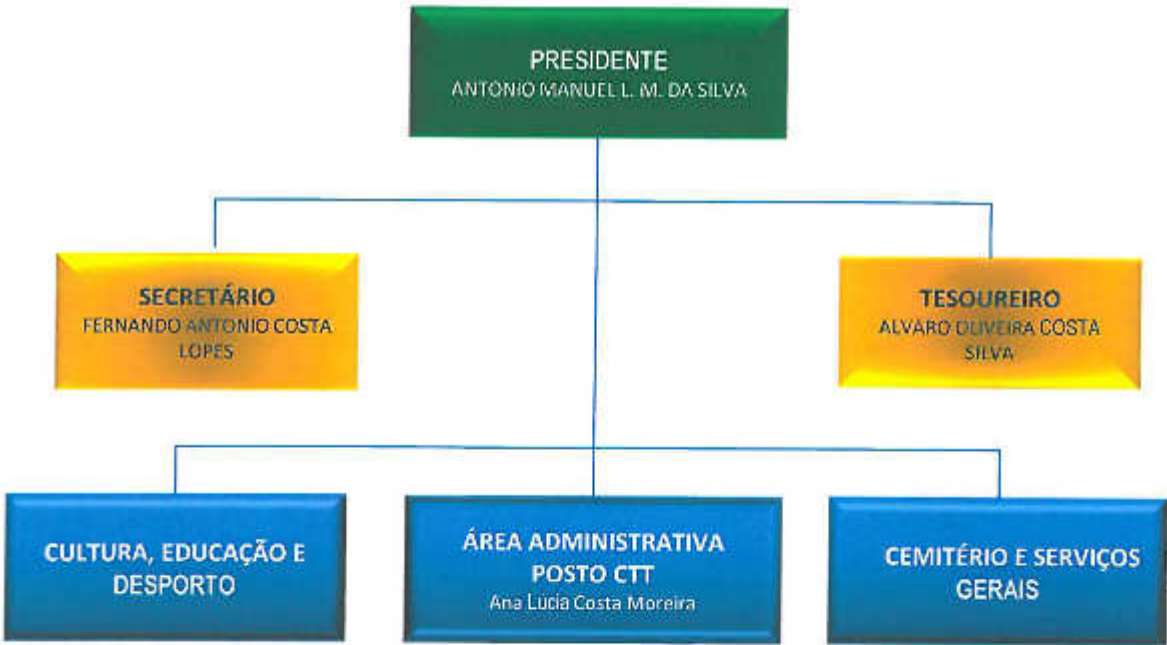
PRESIDENTE
ANTONIO MANUEL L. M. DA SILVA

SECRETÁRIO
FERNANDO ANTONIO COSTA LOPES

TESOUREIRO
ALVARO OLIVEIRA COSTA SILVA

CULTURA, EDUCAÇÃO E DESPORTO

ÁREA ADMINISTRATIVA
POSTO CTT
Ana Lúcia Costa Moreira

CEMITÉRIO E SERVIÇOS GERAIS